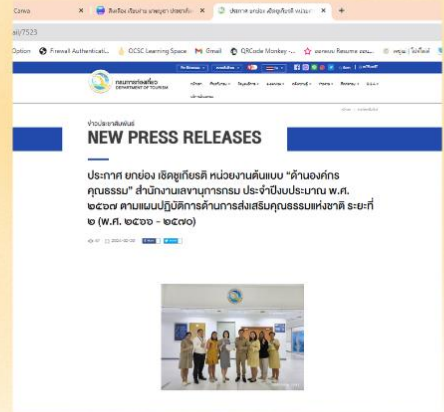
Canva
กิจกรรม เรียนงาน นายนุชา ประสงค์ผล
ประกาศ ยกย่อง เชิดชูเกียรติ หน่วยงาน
ail/7523
Option Firewall Authenticati... OCSC Learning Space Gmail QRCode Monkey -... ออกแบบ Resume ออน...
กรมการท่องเที่ยว DEPARTMENT OF TOURISM
ข่าวประชาสัมพันธ์
NEW PRESS RELEASES
ประกาศ ยกย่อง เชิดชูเกียรติ หน่วยงานต้นแบบ "ด้านองค์กรคุณธรรม" สำนักงานเลขานุการกรม ประจำปีงบประมาณ พ.ศ. ๒๕๖๗ ตามแผนปฏิบัติการด้านการส่งเสริมคุณธรรมแห่งชาติ ระยะที่ ๒ (พ.ศ. ๒๕๖๖ - ๒๕๗๐)